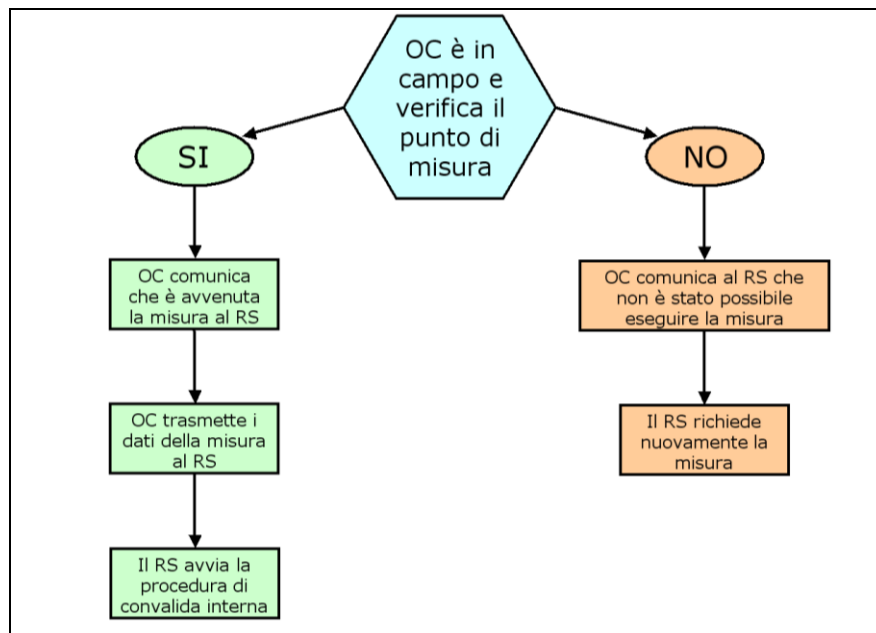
OC è in campo e verifica il punto di misura

SI

NO

OC comunica che è avvenuta la misura al RS

OC trasmette i dati della misura al RS

Il RS avvia la procedura di convalida interna

OC comunica al RS che non è stato possibile eseguire la misura

Il RS richiede nuovamente la misura